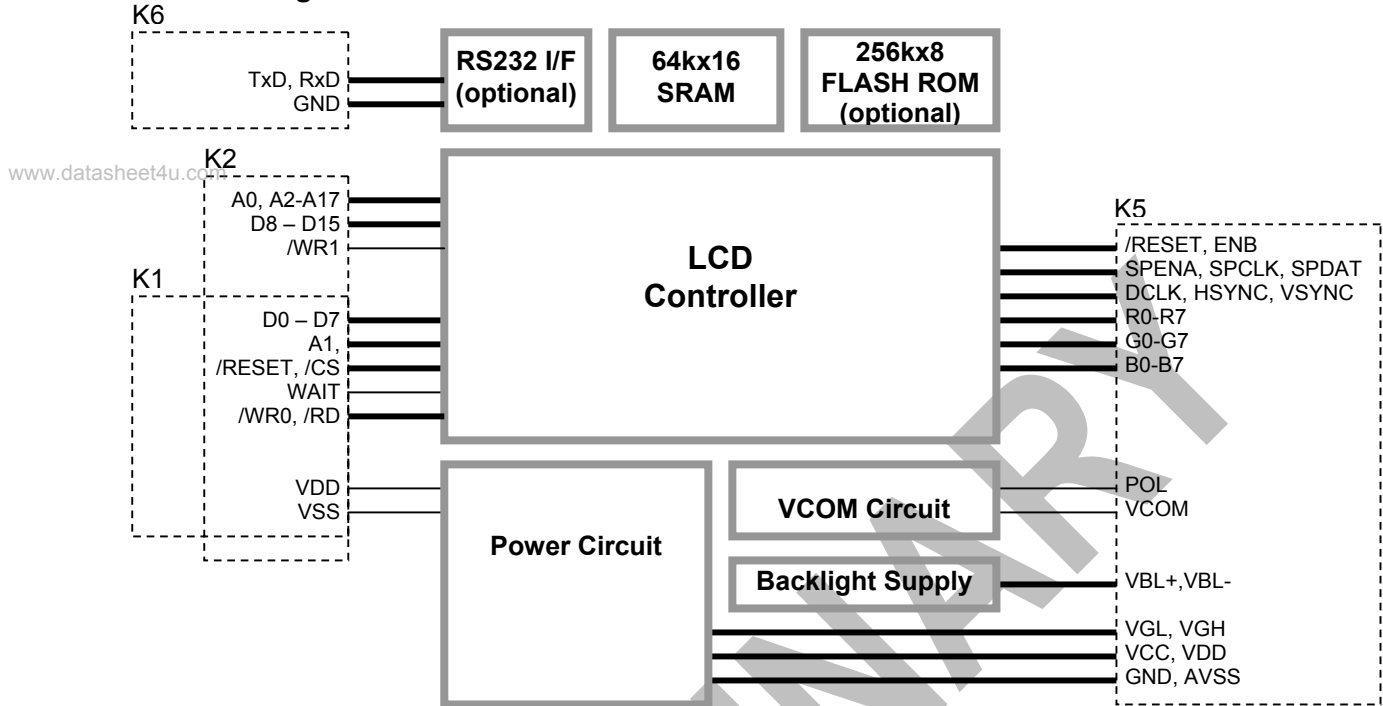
K6
TxD, RxD
GND
RS232 I/F (optional)
64kx16 SRAM
256kx8 FLASH ROM (optional)
www.datasheet4u.com
K2
A0, A2-A17
D8 – D15
/WR1
K1
D0 – D7
A1,
/RESET, /CS
WAIT
/WR0, /RD
VDD
VSS
LCD Controller
Power Circuit
VCOM Circuit
Backlight Supply
K5
/RESET, ENB
SPENA, SPCLK, SPDAT
DCLK, HSYNC, VSYNC
R0-R7
G0-G7
B0-B7
POL
VCOM
VBL+,VBL-
VGL, VGH
VCC, VDD
GND, AVSS
PRELIMINARY